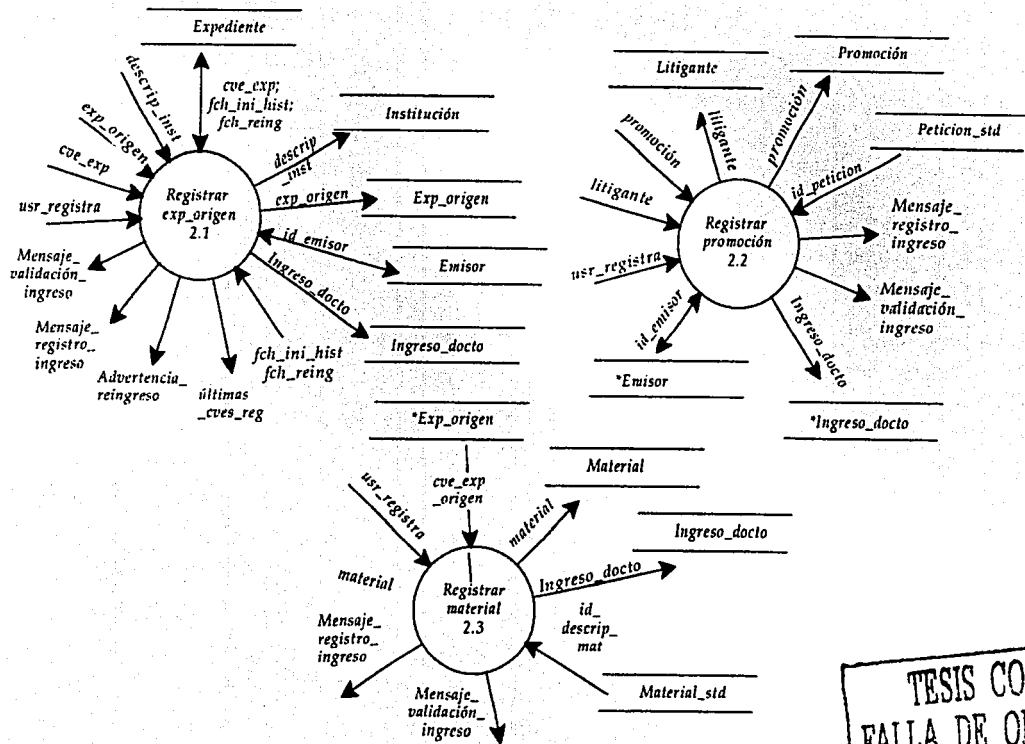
Expediente

descrip_inst

exp_origen

cve_exp

usr_registra

cve_exp; fch_ini_hist; fch_reing

Registrar exp_origen 2.1

descrip_inst

Institución

exp_origen

Exp_origen

id_emisor

Emisor

Ingreso_docto

Ingreso_docto

Mensaje_ validación_ ingreso

Mensaje_ registro_ ingreso

Advertencia_ reingreso

últimas _cves_reg

fch_ini_hist fch_reing

Litigante

Promoción

promoción

litigante

promoción

Peticion_std

litigante

id_peticion

Registrar promoción 2.2

usr_registra

Mensaje_ registro_ ingreso

Mensaje_ validación_ ingreso

id_emisor

Ingreso_docto

*Emisor

*Ingreso_docto

*Exp_origen

cve_exp origen

usr_registra

material

Material

Ingreso_docto

material

Registrar material 2.3

Ingreso_docto

id_ descrip_ mat

Mensaje_ registro_ ingreso

Mensaje_ validación_ ingreso

Material_std

TESIS CO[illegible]
FALLA DE O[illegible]